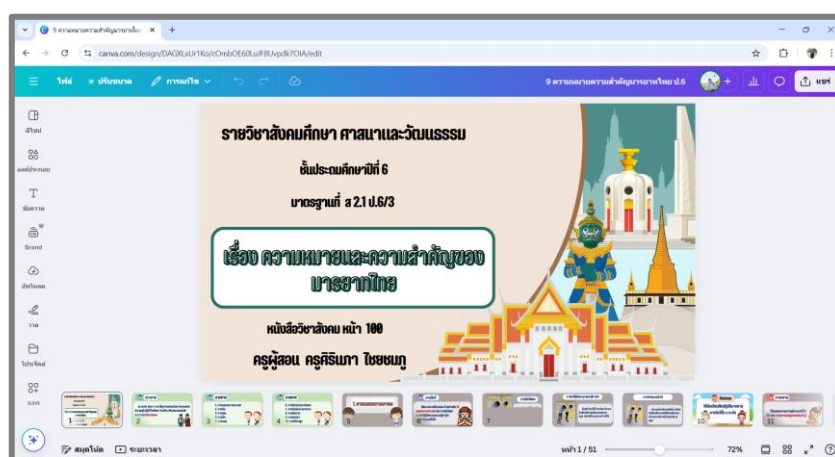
9 ความหมายความสำคัญมารยาทไทย ×

canva.com/design/DAGXLxUr1Ko/cOmbOE60LuIF8Uvpdk7OIA/edit

ไฟล์ ปรับขนาด การแก้ไข

9 ความหมายความสำคัญมารยาทไทย ป.6

แชร์

ดีไซน์

องค์ประกอบ

ข้อความ

Brand

อัปโหลด

วาด

โปรเจกต์

แอพ

รายวิชาสังคมศึกษา ศาสนาและวัฒนธรรม

ชั้นประถมศึกษาปีที่ 6

มาตรฐานที่ ส 2.1 ป.6/3

เรื่อง ความหมายและความสำคัญของมารยาทไทย

หนังสือวิชาสังคม หน้า 100

ครูผู้สอน ครูศิริมา ไชยชมภู

1 2 3 4 5 6 7 8 9 10 11

สมุดโน้ต ระยะเวลา

หน้า 1 / 51

72%